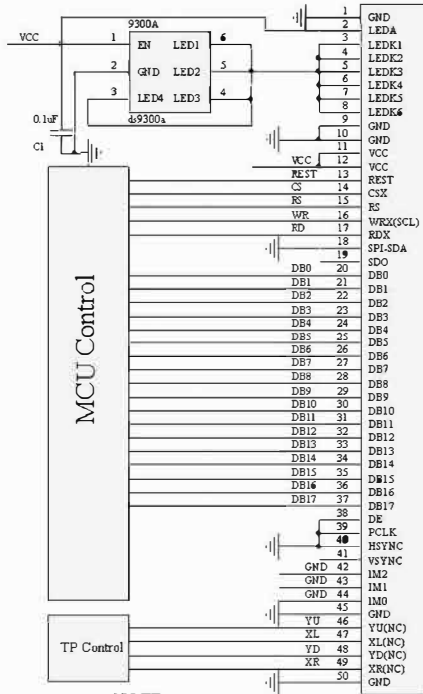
9300A
VCC
1
EN
LED1
6
2
GND
LED2
5
3
LED4
LED3
4
ds9300a
0.1uF
C1

MCU Control

TP Control

1 GND
2 LEDA
3 LEDK1
4 LEDK2
5 LEDK3
6 LEDK4
7 LEDK5
8 LEDK6
9 GND
10 GND
11 VCC
VCC 12 VCC
REST 13 REST
CS 14 CSX
RS 15 RS
WR 16 WRX(SCL)
RD 17 RDX
18 SPI-SDA
19 SDO
DB0 20 DB0
DB1 21 DB1
DB2 22 DB2
DB3 23 DB3
DB4 24 DB4
DB5 25 DB5
DB6 26 DB6
DB7 27 DB7
DB8 28 DB8
DB9 29 DB9
DB10 30 DB10
DB11 31 DB11
DB12 32 DB12
DB13 33 DB13
DB14 34 DB14
DB15 35 DB15
DB16 36 DB16
DB17 37 DB17
38 DE
39 PCLK
40 HSYNC
41 VSYNC
GND 42 IM2
GND 43 IM1
GND 44 IM0
45 GND
YU 46 YU(NC)
XL 47 XL(NC)
YD 48 YD(NC)
XR 49 XR(NC)
50 GND